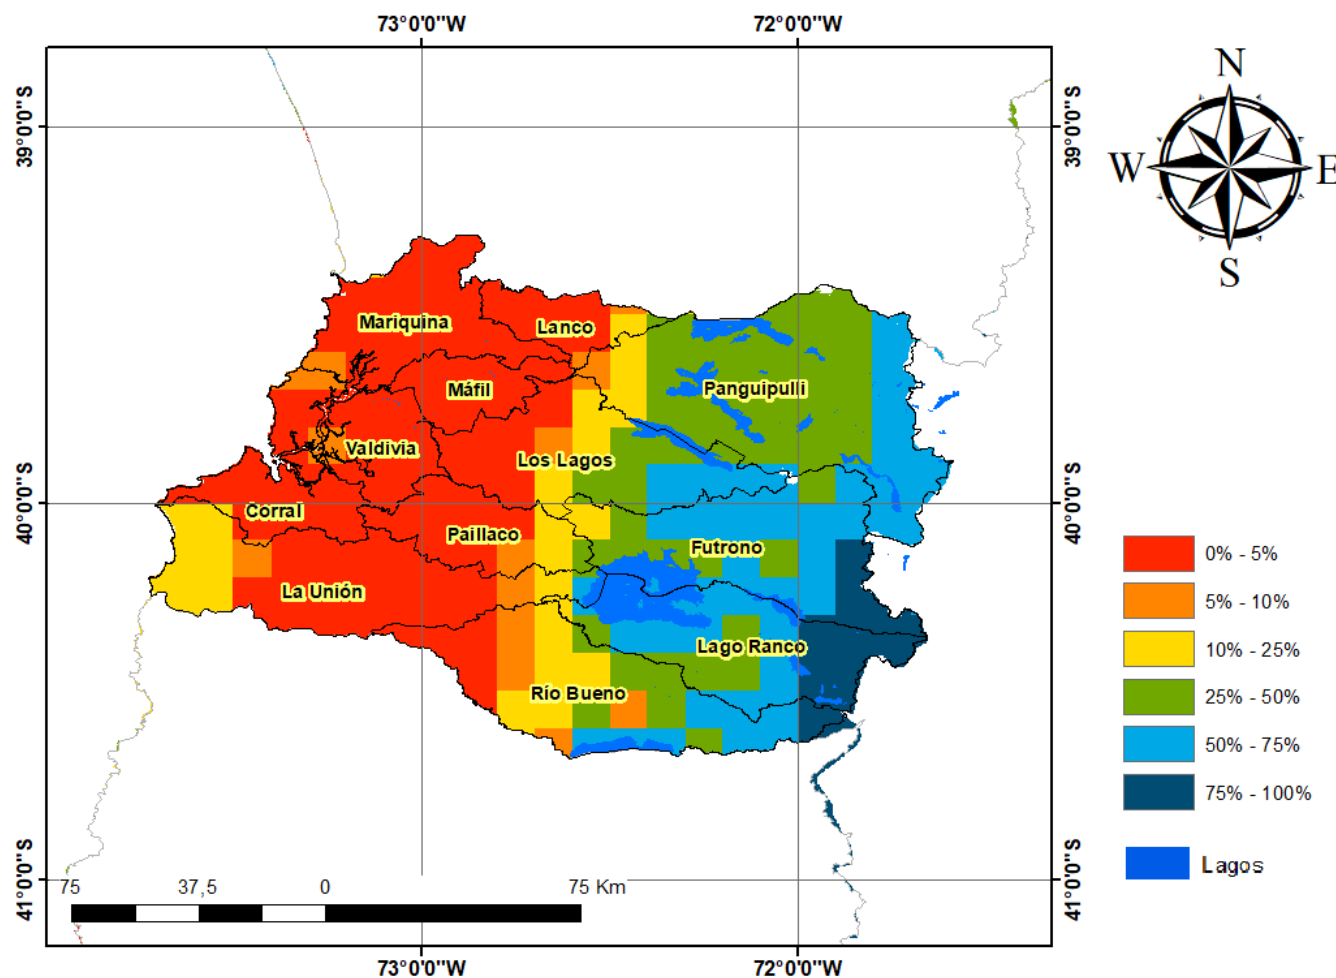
73°0'0"W
72°0'0"W

39°0'0"S
39°0'0"S

N
W
E
S

Mariquina
Lanco
Máfil
Panguipulli
Valdivia
Los Lagos
Corral
Paillaco
Futrono
La Unión
Lago Ranco
Río Bueno

40°0'0"S
40°0'0"S

0% - 5%
5% - 10%
10% - 25%
25% - 50%
50% - 75%
75% - 100%

Lagos

41°0'0"S
41°0'0"S

75 37,5 0 75 Km

73°0'0"W
72°0'0"W